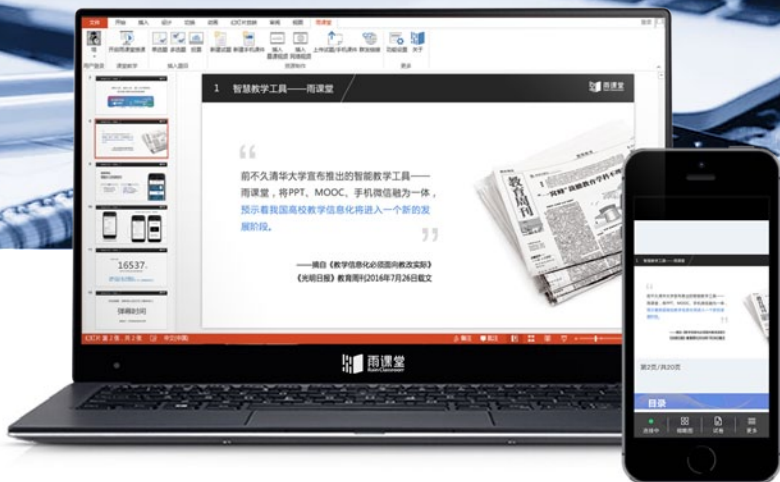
1 智慧教学工具——雨课堂

雨课堂

前不久清华大学宣布推出的智能教学工具——雨课堂，将PPT、MOOC、手机微信融为一体，预示着我国高校教学信息化将进入一个新的发展阶段。

——摘自《教学信息化必须面向教改实际》《光明日报》教育周刊2016年7月26日载文

教育周刊

雨课堂

第2页/共20页

目录